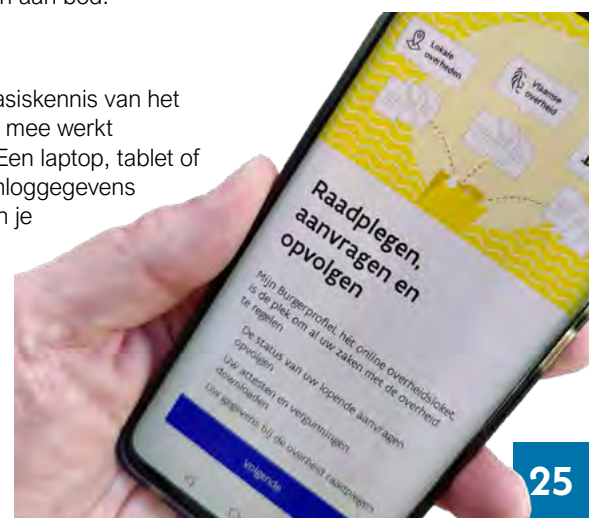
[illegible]n aan bod.

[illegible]asiskennis van het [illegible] mee werkt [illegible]Een laptop, tablet of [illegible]nloggegevens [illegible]n je

Lokale overheden

Vlaamse overheid

Raadplegen, aanvragen en opvolgen

Mijn Burgerprofiel, hét online overheidsloket, is de plek om al uw zaken met de overheid te regelen

De status van uw lopende aanvragen opvolgen

Uw attesten en vergunningen downloaden

Uw gegevens bij de overheid raadplegen

Volgende

25